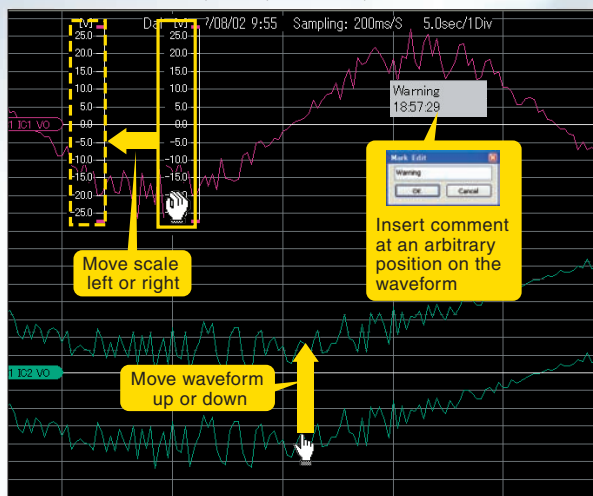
[V]
25.0
20.0
15.0
10.0
5.0
0.0
-5.0
-10.0
-15.0
-20.0
-25.0

Da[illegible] [V] 7/08/02 9:55 Sampling: 200ms/S 5.0sec/1Div

[V]
25.0
20.0
15.0
10.0
5.0
0.0
-5.0
-10.0
-15.0
-20.0
-25.0

1 IC1 VO

Warning
18:57:29

Mark Edit
Warning
OK
Cancel

Insert comment at an arbitrary position on the waveform

Move scale left or right

1 IC2 VO

Move waveform up or down